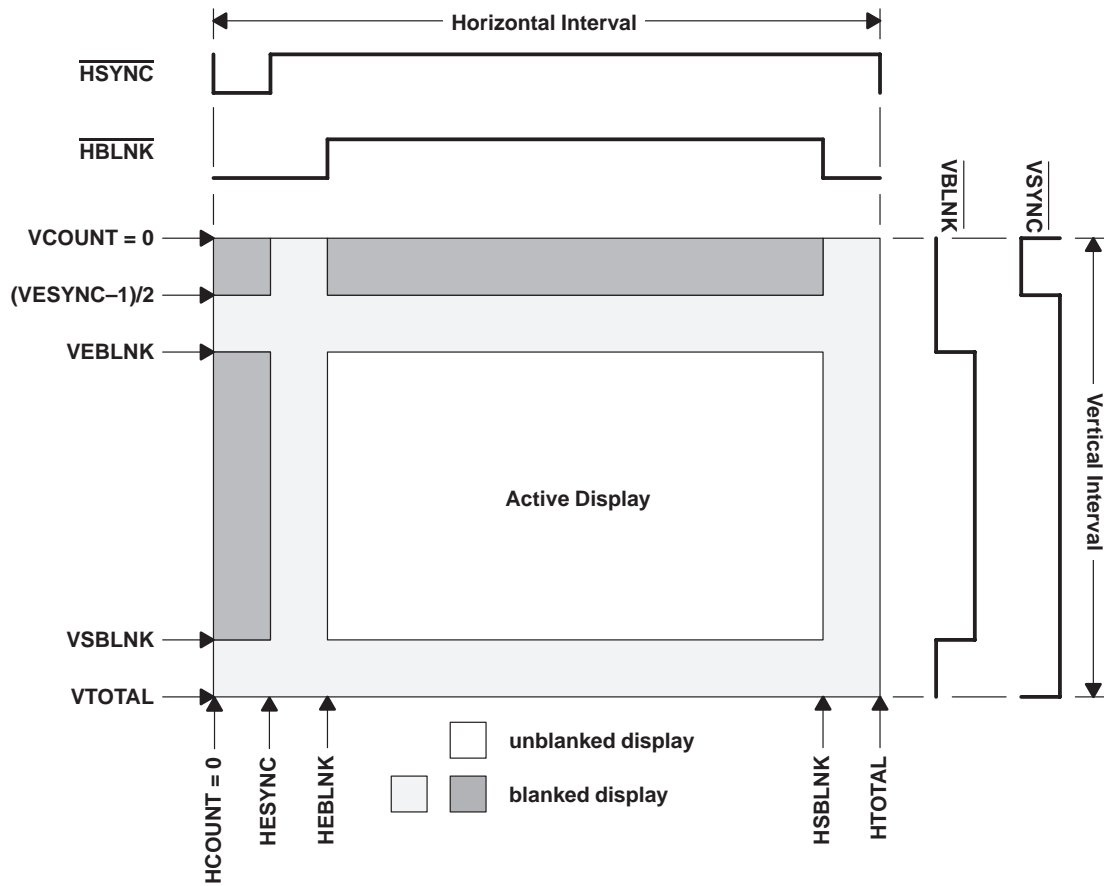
Horizontal Interval

$\overline{HSYNC}$

$\overline{HBLNK}$

$\overline{VBLNK}$

$\overline{VSYNC}$

VCOUNT = 0

(VESYNC–1)/2

VEBLNK

Active Display

Vertical Interval

VSBLNK

VTOTAL

HCOUNT = 0

HESYNC

HEBLNK

unblanked display

blanked display

HSBLNK

HTOTAL